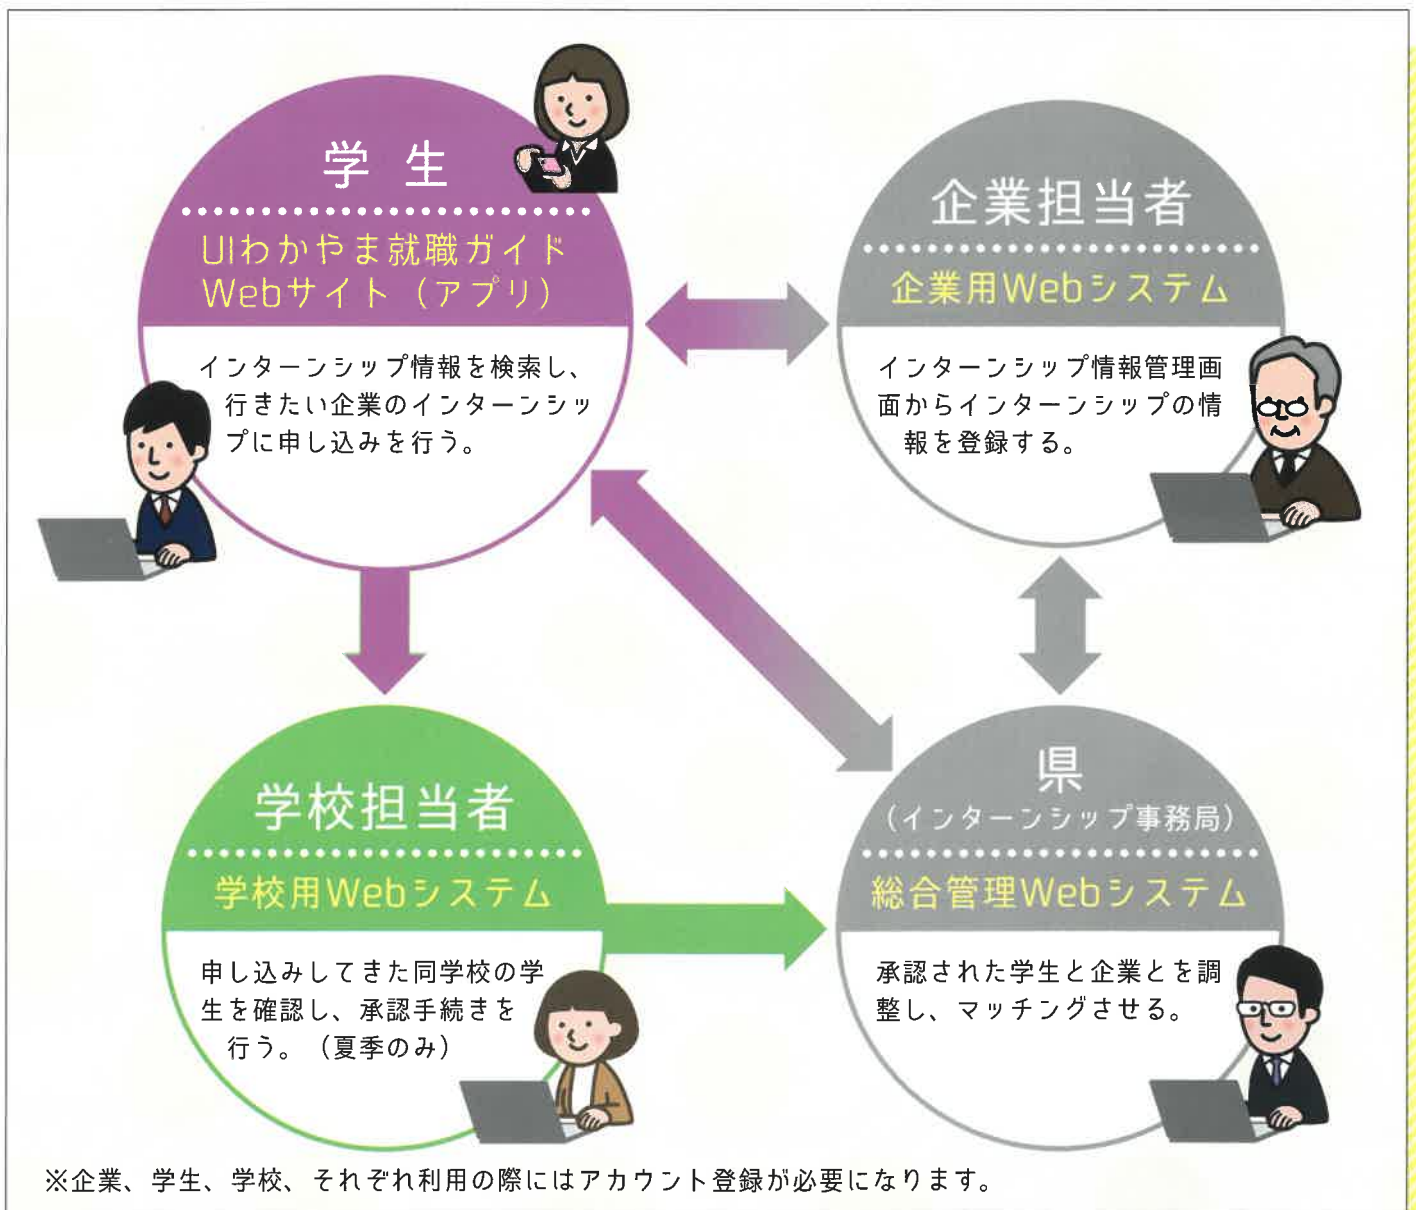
学生

UIわかやま就職ガイド
Webサイト（アプリ）

インターンシップ情報を検索し、行きたい企業のインターンシップに申し込みを行う。

企業担当者

企業用Webシステム

インターンシップ情報管理画面からインターンシップの情報を登録する。

学校担当者

学校用Webシステム

申し込みしてきた同学校の学生を確認し、承認手続きを行う。（夏季のみ）

県
（インターンシップ事務局）

総合管理Webシステム

承認された学生と企業とを調整し、マッチングさせる。

※企業、学生、学校、それぞれ利用の際にはアカウント登録が必要になります。